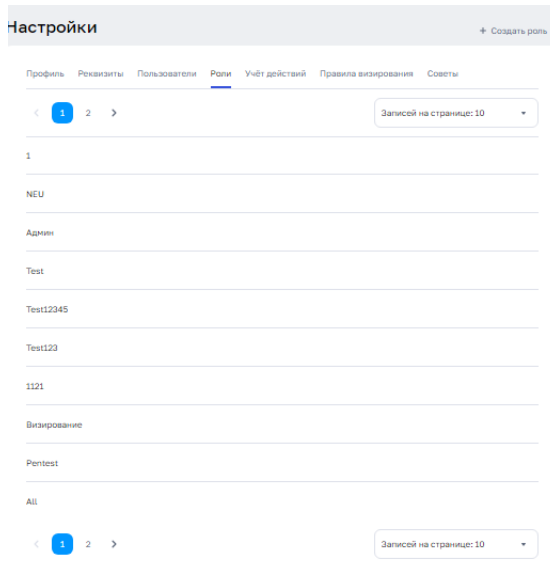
Настройки

+ Создать роль

Профиль Реквизиты Пользователи Роли Учёт действий Правила визирования Советы

< 1 2 >

Записей на странице: 10

1

NEU

Админ

Test

Test12345

Test123

1121

Визирование

Pentest

All

< 1 2 >

Записей на странице: 10